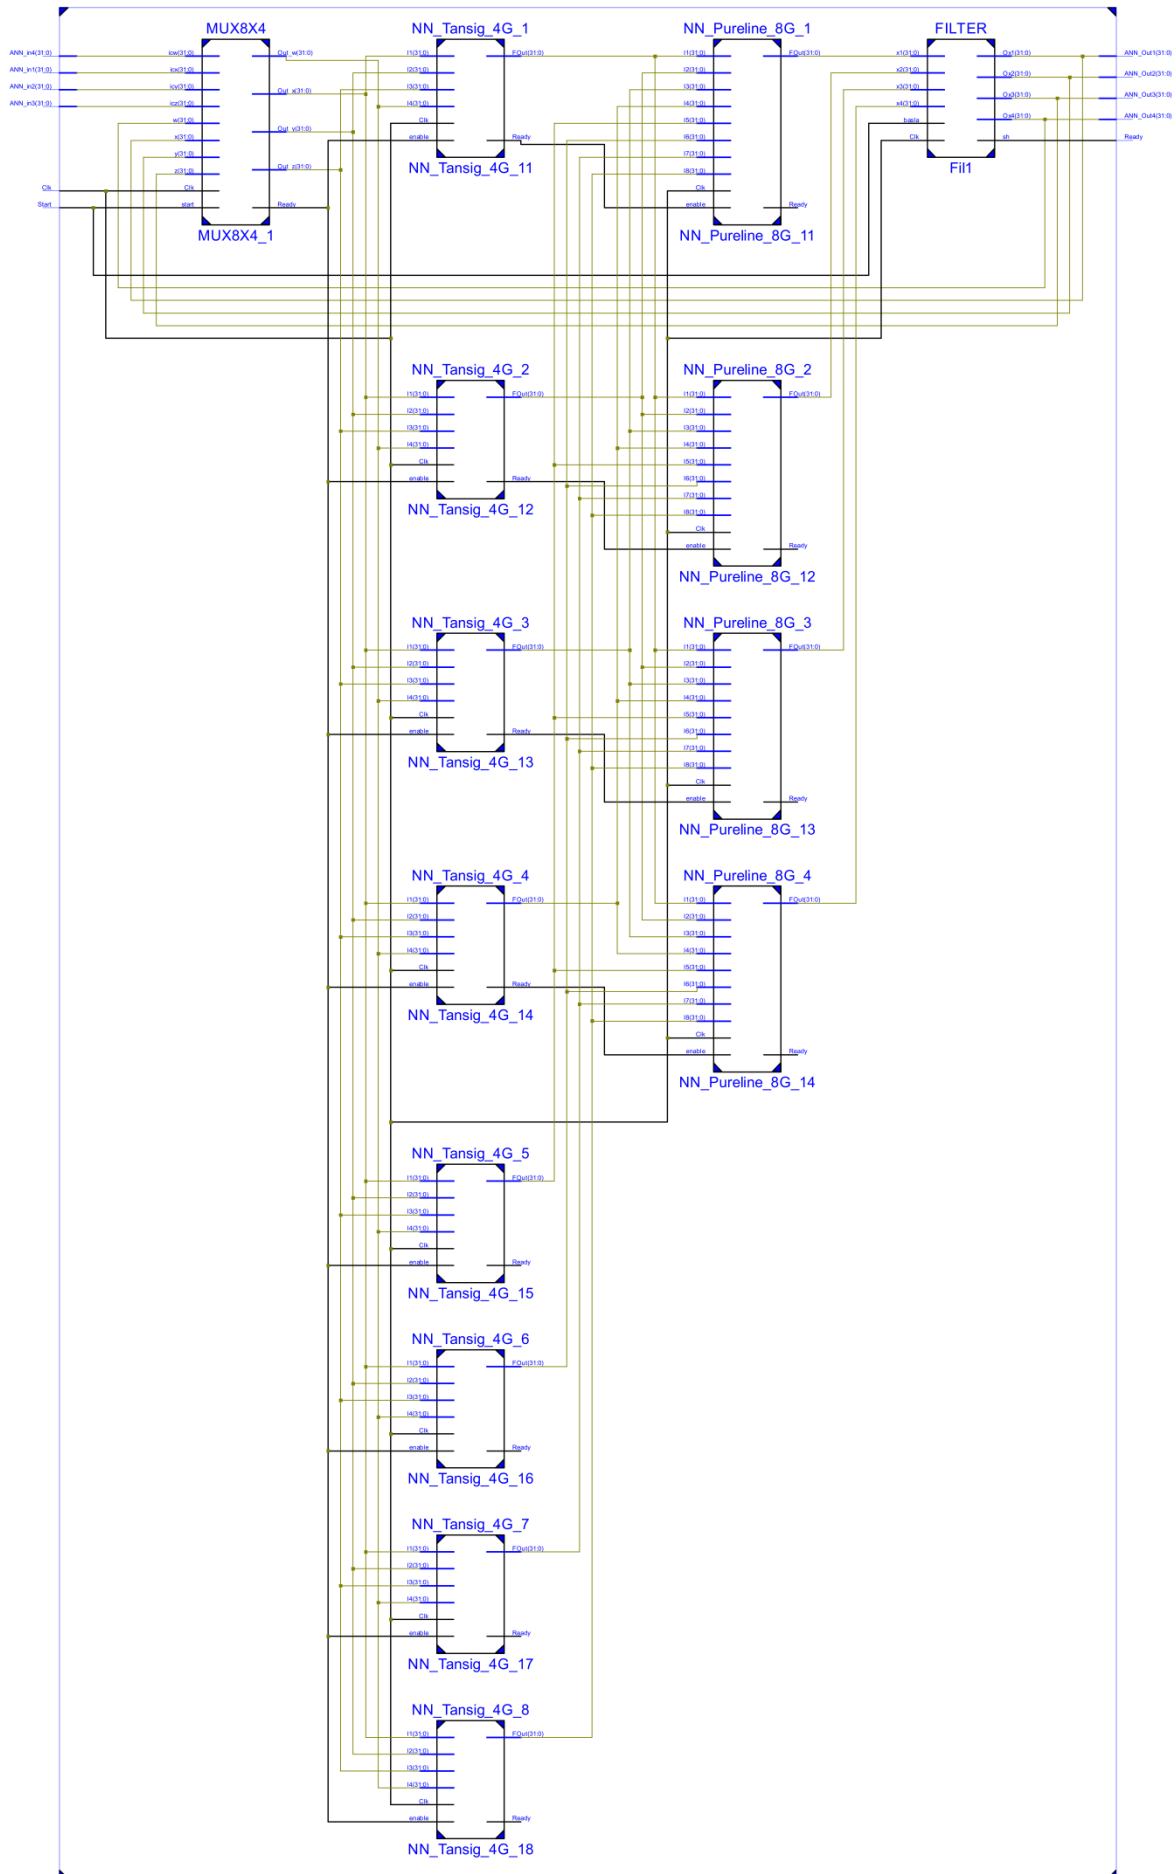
MUX8X4
NN_Tansig_4G_1
NN_Pureline_8G_1
FILTER

ANN_in4(31:0)
ANN_in1(31:0)
ANN_in2(31:0)
ANN_in3(31:0)
Clk
Start

iow(31:0)
iox(31:0)
ioy(31:0)
ioz(31:0)
w(31:0)
x(31:0)
y(31:0)
z(31:0)
Clk
start

Out_w(31:0)
Out_x(31:0)
Out_y(31:0)
Out_z(31:0)
Ready

MUX8X4_1

I1(31:0)
I2(31:0)
I3(31:0)
I4(31:0)
Clk
enable
FOut(31:0)
Ready
NN_Tansig_4G_11

I1(31:0)
I2(31:0)
I3(31:0)
I4(31:0)
I5(31:0)
I6(31:0)
I7(31:0)
I8(31:0)
Clk
enable
FOut(31:0)
Ready
NN_Pureline_8G_11

x1(31:0)
x2(31:0)
x3(31:0)
x4(31:0)
basla
Clk
Ox1(31:0)
Ox2(31:0)
Ox3(31:0)
Ox4(31:0)
sh
Fil1

ANN_Out1(31:0)
ANN_Out2(31:0)
ANN_Out3(31:0)
ANN_Out4(31:0)
Ready

NN_Tansig_4G_2
I1(31:0)
I2(31:0)
I3(31:0)
I4(31:0)
Clk
enable
FOut(31:0)
Ready
NN_Tansig_4G_12

NN_Pureline_8G_2
I1(31:0)
I2(31:0)
I3(31:0)
I4(31:0)
I5(31:0)
I6(31:0)
I7(31:0)
I8(31:0)
Clk
enable
FOut(31:0)
Ready
NN_Pureline_8G_12

NN_Tansig_4G_3
I1(31:0)
I2(31:0)
I3(31:0)
I4(31:0)
Clk
enable
FOut(31:0)
Ready
NN_Tansig_4G_13

NN_Pureline_8G_3
I1(31:0)
I2(31:0)
I3(31:0)
I4(31:0)
I5(31:0)
I6(31:0)
I7(31:0)
I8(31:0)
Clk
enable
FOut(31:0)
Ready
NN_Pureline_8G_13

NN_Tansig_4G_4
I1(31:0)
I2(31:0)
I3(31:0)
I4(31:0)
Clk
enable
FOut(31:0)
Ready
NN_Tansig_4G_14

NN_Pureline_8G_4
I1(31:0)
I2(31:0)
I3(31:0)
I4(31:0)
I5(31:0)
I6(31:0)
I7(31:0)
I8(31:0)
Clk
enable
FOut(31:0)
Ready
NN_Pureline_8G_14

NN_Tansig_4G_5
I1(31:0)
I2(31:0)
I3(31:0)
I4(31:0)
Clk
enable
FOut(31:0)
Ready
NN_Tansig_4G_15

NN_Tansig_4G_6
I1(31:0)
I2(31:0)
I3(31:0)
I4(31:0)
Clk
enable
FOut(31:0)
Ready
NN_Tansig_4G_16

NN_Tansig_4G_7
I1(31:0)
I2(31:0)
I3(31:0)
I4(31:0)
Clk
enable
FOut(31:0)
Ready
NN_Tansig_4G_17

NN_Tansig_4G_8
I1(31:0)
I2(31:0)
I3(31:0)
I4(31:0)
Clk
enable
FOut(31:0)
Ready
NN_Tansig_4G_18